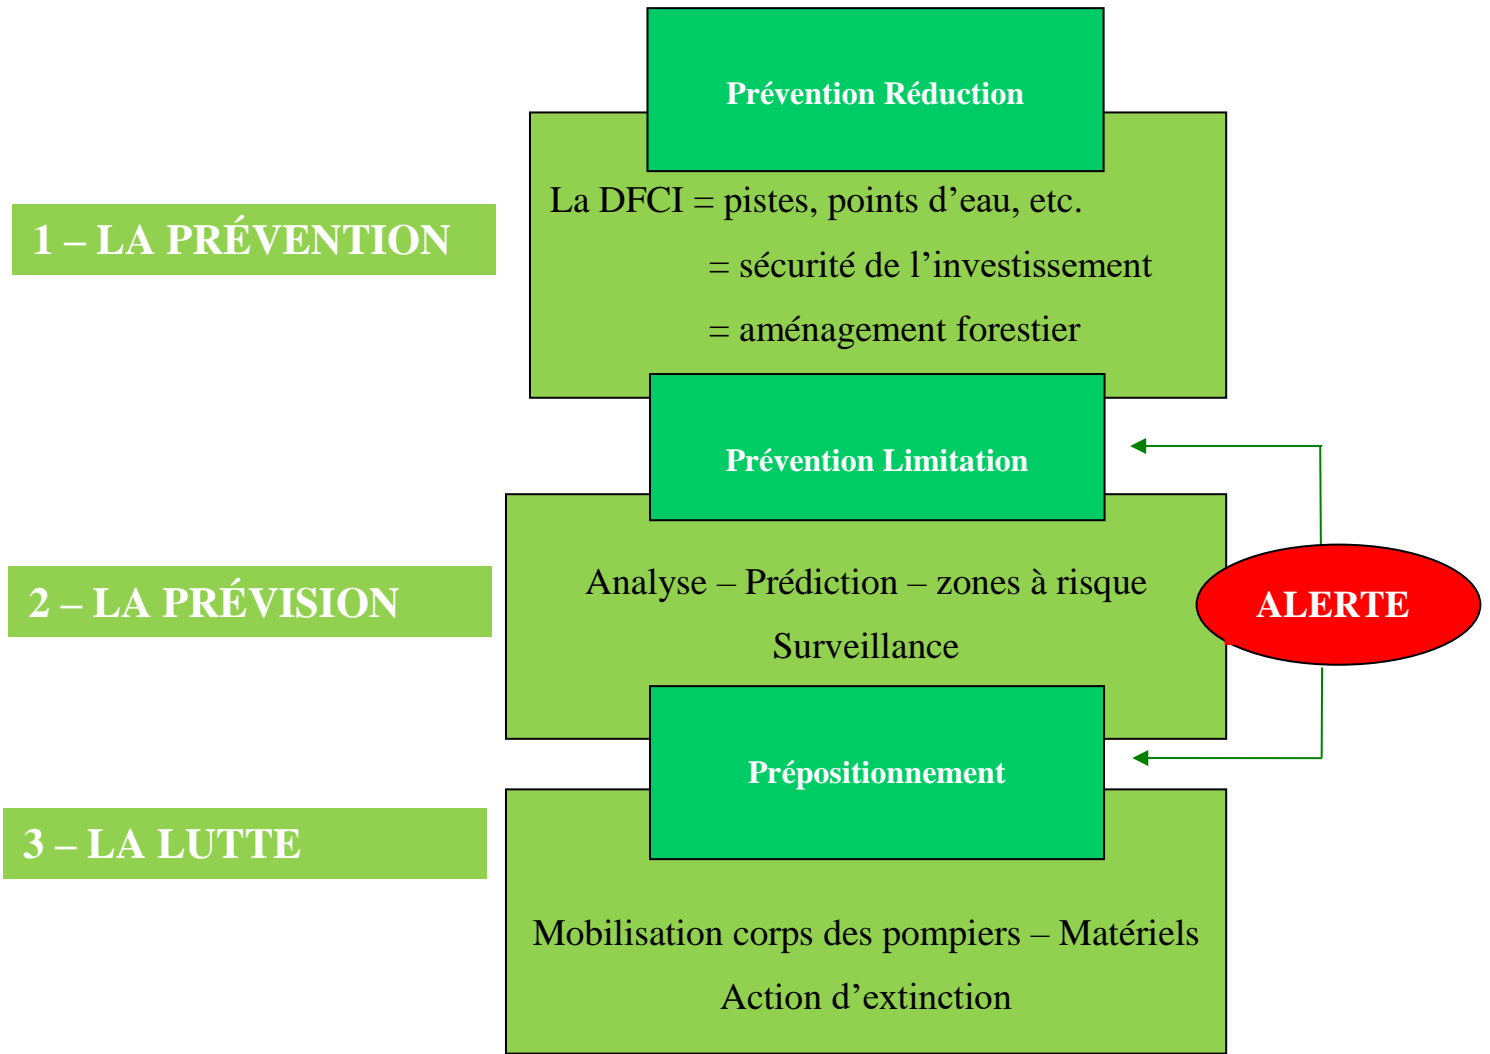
1 – LA PRÉVENTION

Prévention Réduction

La DFCI = pistes, points d'eau, etc.
= sécurité de l'investissement
= aménagement forestier

2 – LA PRÉVISION

Prévention Limitation

Analyse – Prédiction – zones à risque
Surveillance

ALERTE

3 – LA LUTTE

Prépositionnement

Mobilisation corps des pompiers – Matériels
Action d'extinction